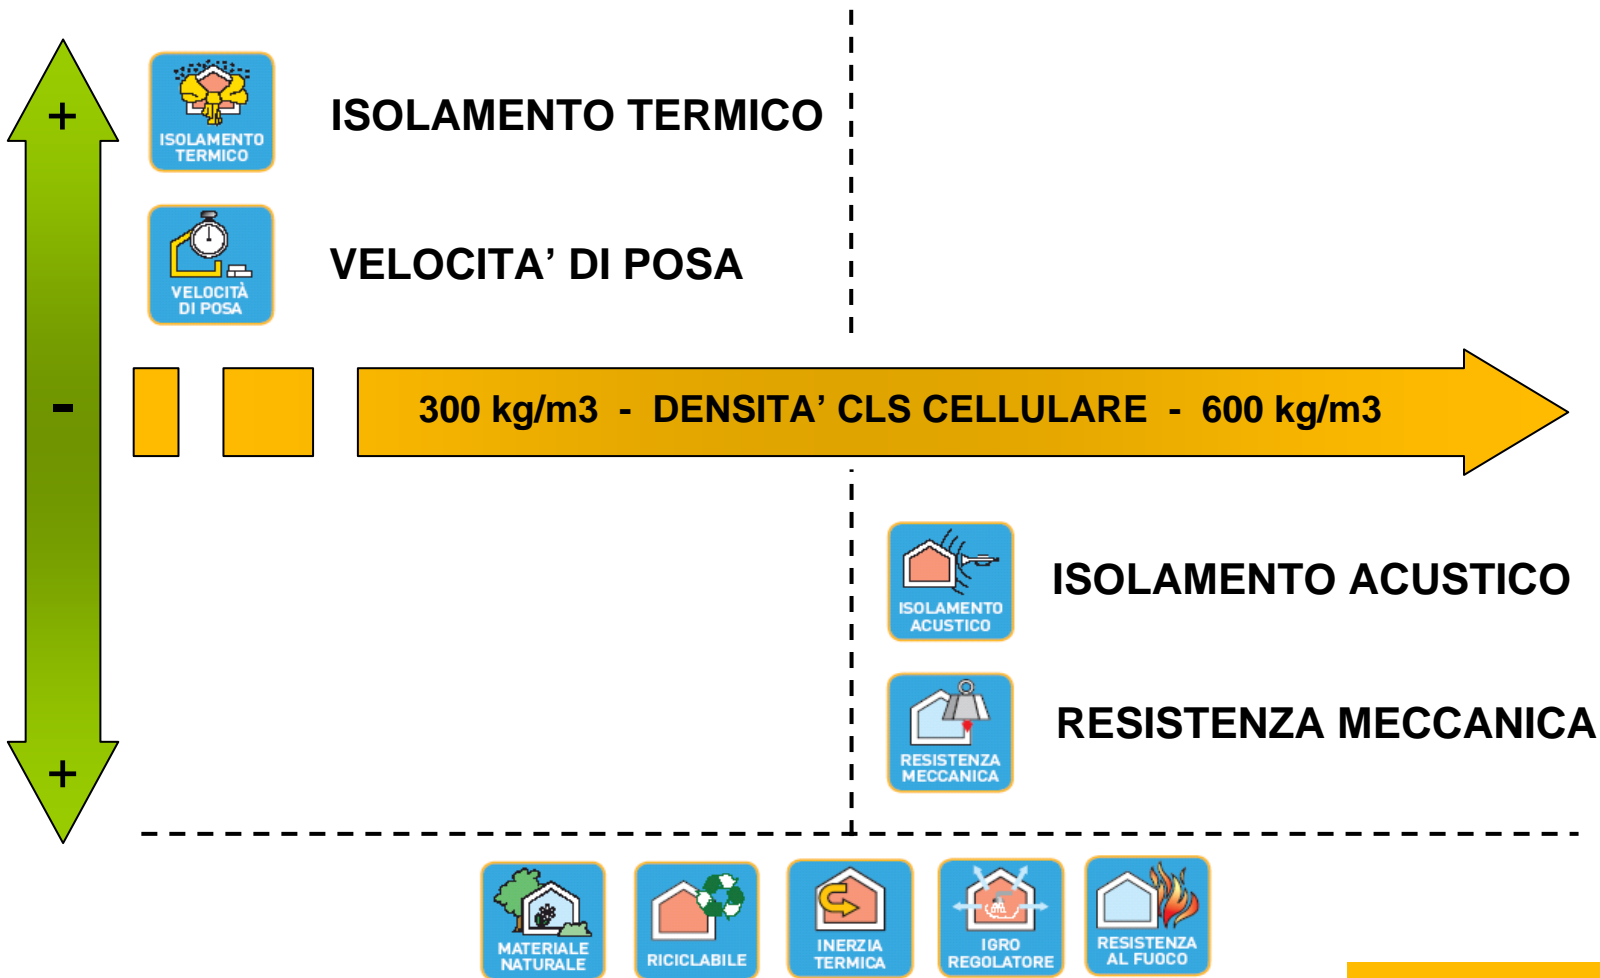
+

ISOLAMENTO TERMICO

ISOLAMENTO TERMICO

VELOCITÀ DI POSA

VELOCITA' DI POSA

-

300 kg/m3 - DENSITA' CLS CELLULARE - 600 kg/m3

ISOLAMENTO ACUSTICO

ISOLAMENTO ACUSTICO

RESISTENZA MECCANICA

RESISTENZA MECCANICA

+

MATERIALE NATURALE

RICICLABILE

INERZIA TERMICA

IGRO REGOLATORE

RESISTENZA AL FUOCO